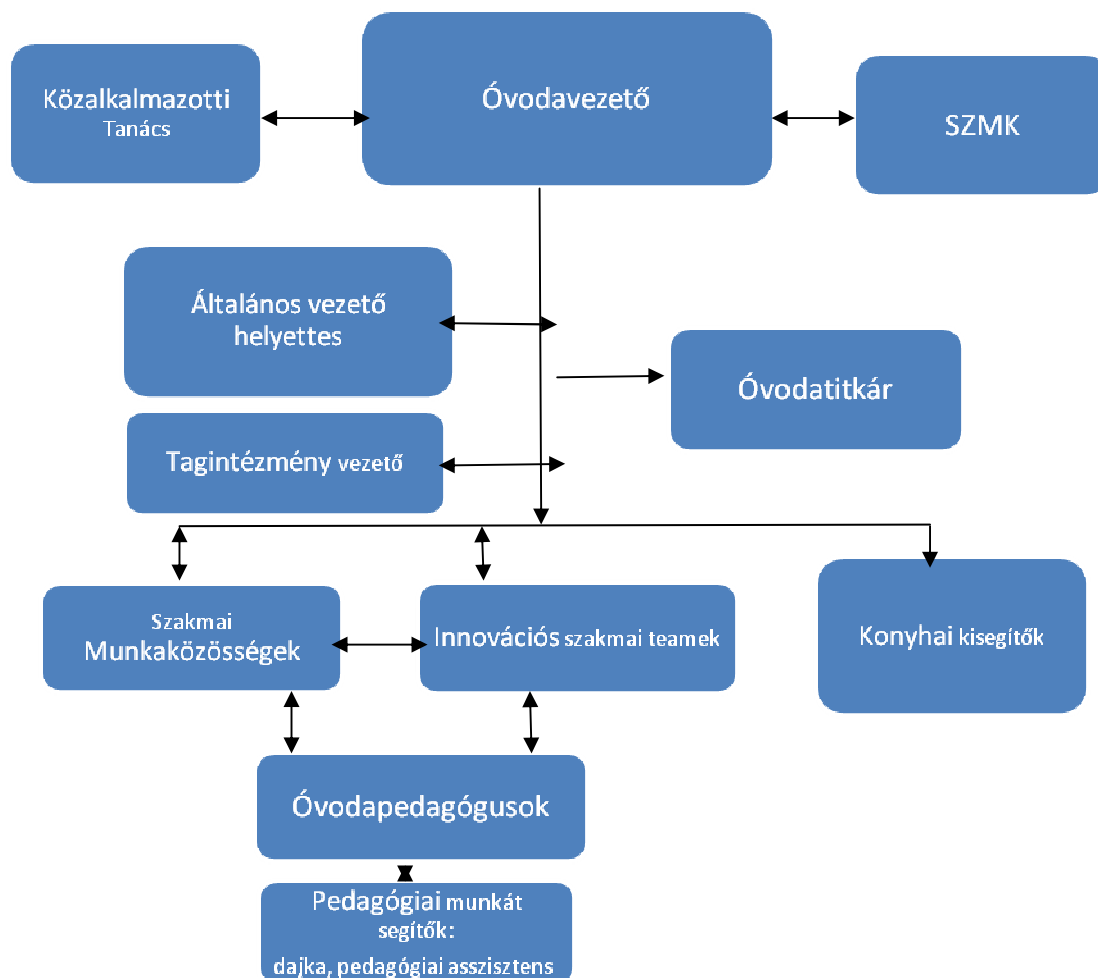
Közalkalmazotti Tanács

Óvodavezető

SZMK

Általános vezető helyettes

Óvodatitkár

Tagintézmény vezető

Szakmai Munkaközösségek

Innovációs szakmai teamek

Konyhai kisegítők

Óvodapedagógusok

Pedagógiai munkát segítők: dajka, pedagógiai asszisztens